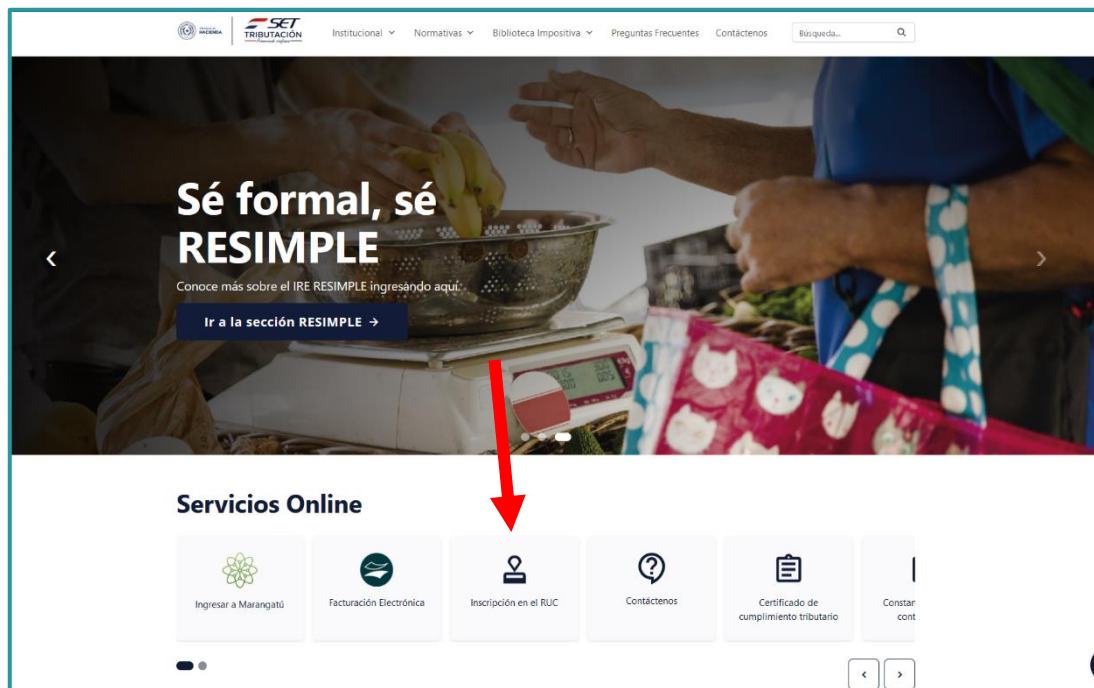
HACIENDA SET TRIBUTACIÓN

Institucional Normativas Biblioteca Impositiva Preguntas Frecuentes Contáctenos Búsqueda...

Sé formal, sé RESIMPLE

Conoce más sobre el IRE RESIMPLE ingresando aquí.

Ir a la sección RESIMPLE →

Servicios Online

Ingresar a Marangatú

Facturación Electrónica

Inscripción en el RUC

Contáctenos

Certificado de cumplimiento tributario

Constan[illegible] cont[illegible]